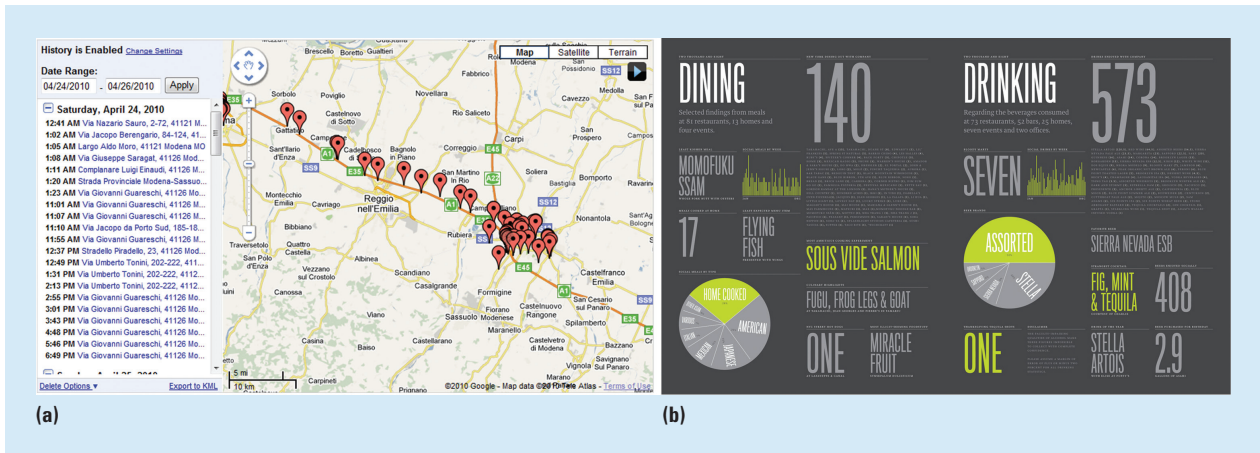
History is Enabled Change Settings

Date Range:

04/24/2010 - 04/26/2010 Apply

Saturday, April 24, 2010

12:41 AM Via Nazario Sauro, 2-72, 41121 M...
1:02 AM Via Jacopo Berengario, 84-124, 41...
1:05 AM Largo Aldo Moro, 41121 Modena MO
1:08 AM Via Giuseppe Saragat, 41126 Mo...
1:11 AM Complanare Luigi Einaudi, 41126 M...
1:20 AM Strada Provinciale Modena-Sassuo...
1:23 AM Via Giovanni Guareschi, 41126 Mo...
11:01 AM Via Giovanni Guareschi, 41126 M...
11:07 AM Via Giovanni Guareschi, 41126 M...
11:10 AM Via Jacopo da Porto Sud, 185-18...
11:55 AM Via Giovanni Guareschi, 41126 M...
12:37 PM Stradello Piradello, 23, 41126 Mod...
12:49 PM Via Umberto Tonini, 202-222, 411...
1:31 PM Via Umberto Tonini, 202-222, 4112...
2:13 PM Via Umberto Tonini, 202-222, 4112...
2:55 PM Via Giovanni Guareschi, 41126 Mo...
3:01 PM Via Giovanni Guareschi, 41126 Mo...
3:43 PM Via Giovanni Guareschi, 41126 Mo...
4:48 PM Via Giovanni Guareschi, 41126 Mo...
5:46 PM Via Giovanni Guareschi, 41126 Mo...
6:49 PM Via Giovanni Guareschi, 41126 Mo...

Delete Options ▾ Export to KML

Map Satellite Terrain

Brescello Boretto Gualtieri Guastalla Moglia Modena San Possidonio Sorbolo Poviglio Novellara Gattatico Castelnuovo di Sotto Cavezzo Sant'Ilario d'Enza Campegine Cadelbosco di Sopra Bagnolo in Piano Correggio Carpi San Martino in Rio Soliera Bastiglia Bomporto Montecchio Emilia Cavriago Reggio nell'Emilia Rubiera Campogalliano Nonantola Bibbiano Quattro Castella Traversetolo San Polo d'Enza Vezzano sul Crostolo Albinea Scandiano Casalgrande Formigine Castelfranco Emilia Modenese Canossa Viano Sassuolo Fiorano San Cesario sul Panaro Castelnuovo Rangone Baiso Castelvetro di Modena Savignano sul Panaro Carpineti Vignola

SS9 SS12 SS62 E35 E45 A1 A22 SS12 SS9

5 mi
10 km

©2010 Google - Map data ©2010 Tele Atlas - Terms of Use

(a)

DINING

Selected findings from meals at 81 restaurants, 13 homes and four events.

140

MOMOFUKU SSAM

17

FLYING FISH

SOUS VIDE SALMON

FUGU, FROG LEGS & GOAT

HOME COOKED

AMERICAN

JAPANESE

MEXICAN

ITALIAN

ONE

MIRACLE FRUIT

DRINKING

Regarding the beverages consumed at 73 restaurants, 52 bars, 25 homes, seven events and two offices.

573

SEVEN

ASSORTED

STELLA

SIERRA NEVADA ESB

FIG, MINT & TEQUILA

408

ONE

STELLA ARTOIS

2.9

(b)